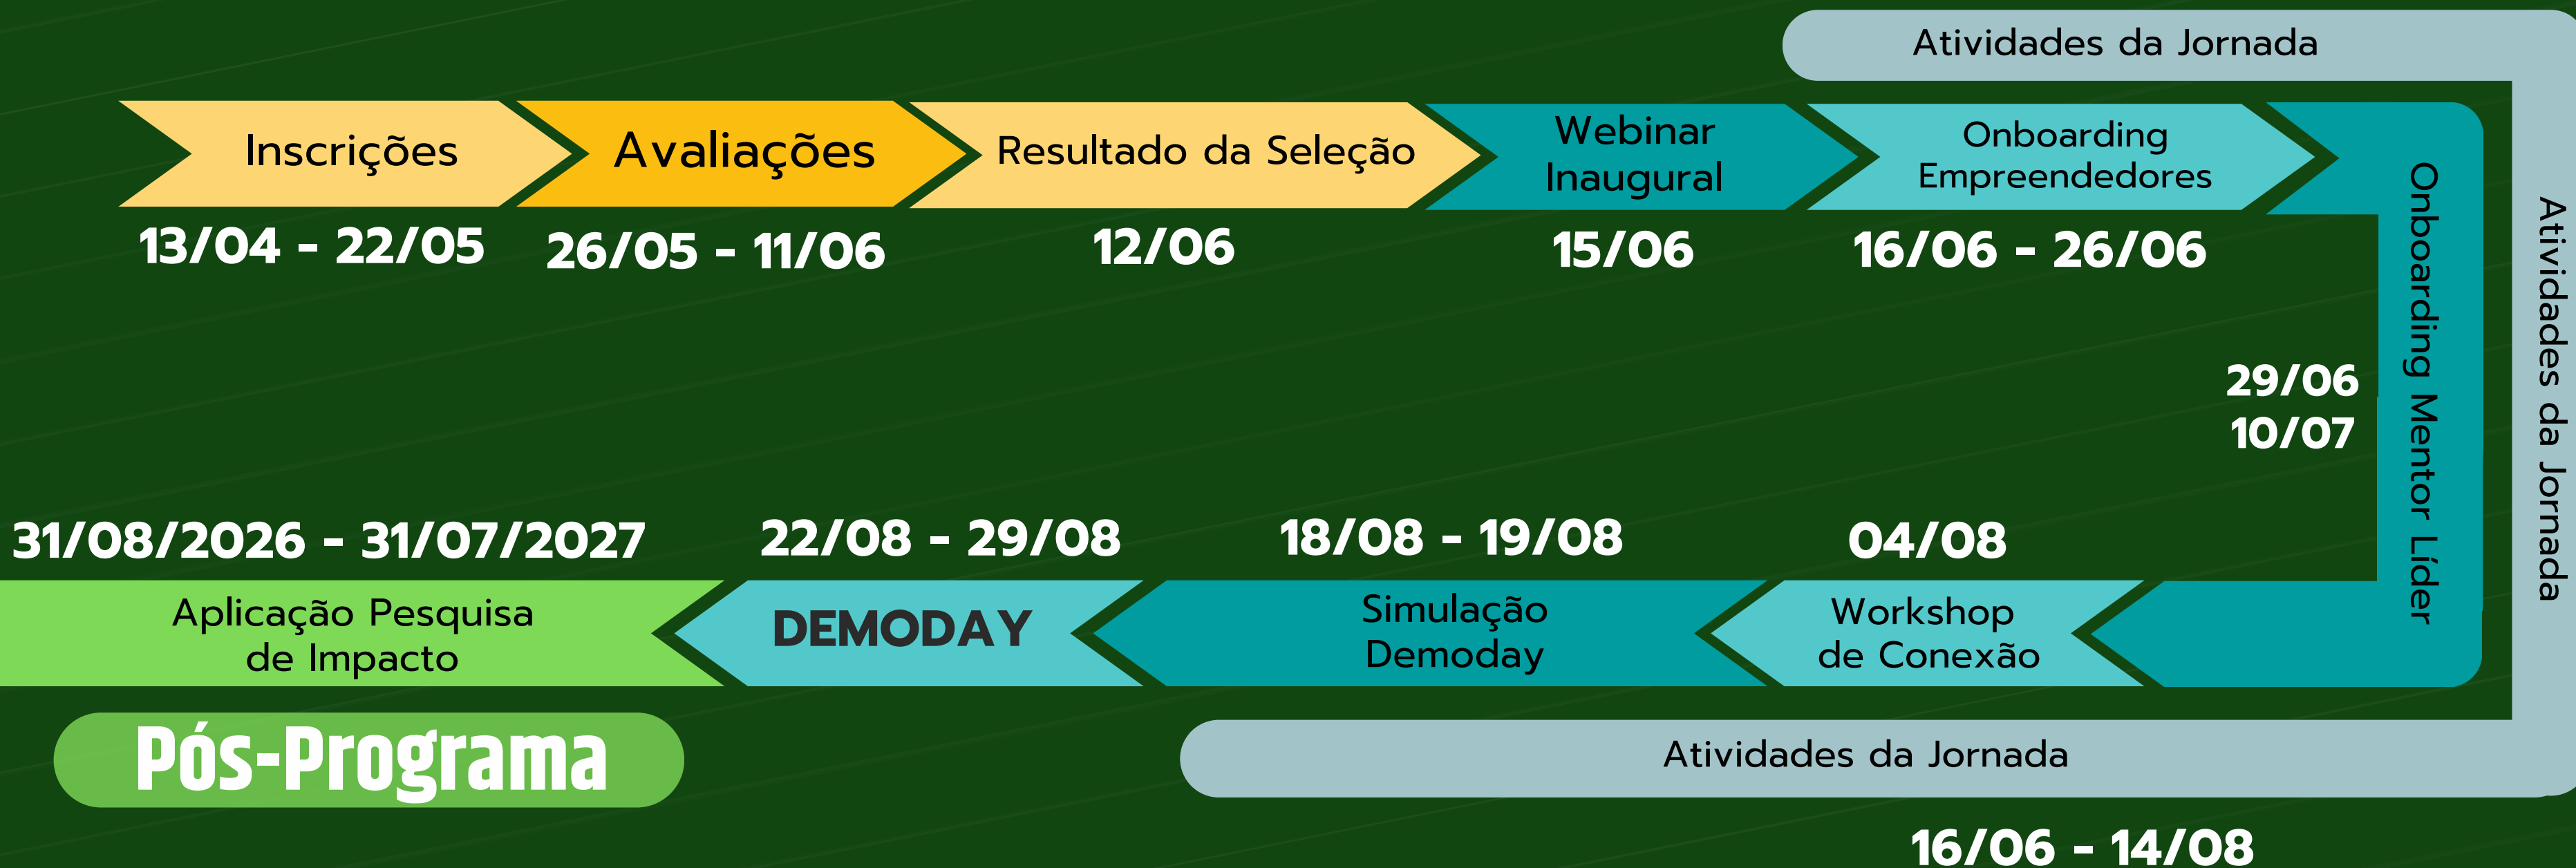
Atividades da Jornada

Inscrições
13/04 - 22/05

Avaliações
26/05 - 11/06

Resultado da Seleção
12/06

Webinar Inaugural
15/06

Onboarding Empreendedores
16/06 - 26/06

Onboarding Mentor Líder
29/06
10/07

Atividades da Jornada

Workshop de Conexão
04/08

Simulação Demoday
18/08 - 19/08

DEMODAY
22/08 - 29/08

Aplicação Pesquisa de Impacto
31/08/2026 - 31/07/2027

Pós-Programa

Atividades da Jornada
16/06 - 14/08